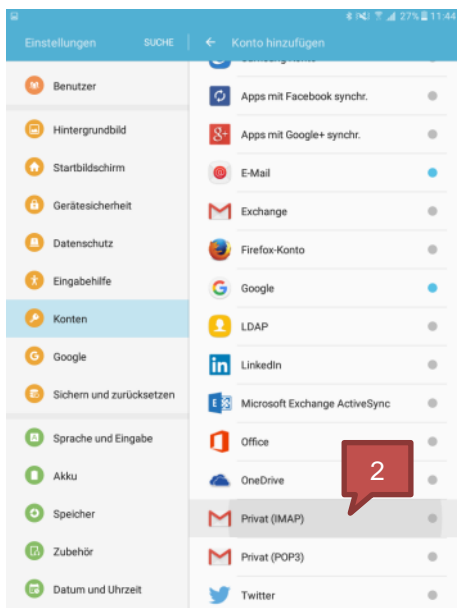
27% 11:44

Einstellungen SUCHE

Konto hinzufügen

Benutzer

Hintergrundbild

Startbildschirm

Gerätesicherheit

Datenschutz

Eingabehilfe

Konten

Google

Sichern und zurücksetzen

Sprache und Eingabe

Akku

Speicher

Zubehör

Datum und Uhrzeit

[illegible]

Apps mit Facebook synchr.

Apps mit Google+ synchr.

E-Mail

Exchange

Firefox-Konto

Google

LDAP

LinkedIn

Microsoft Exchange ActiveSync

Office

OneDrive

Privat (IMAP)

Privat (POP3)

Twitter

2